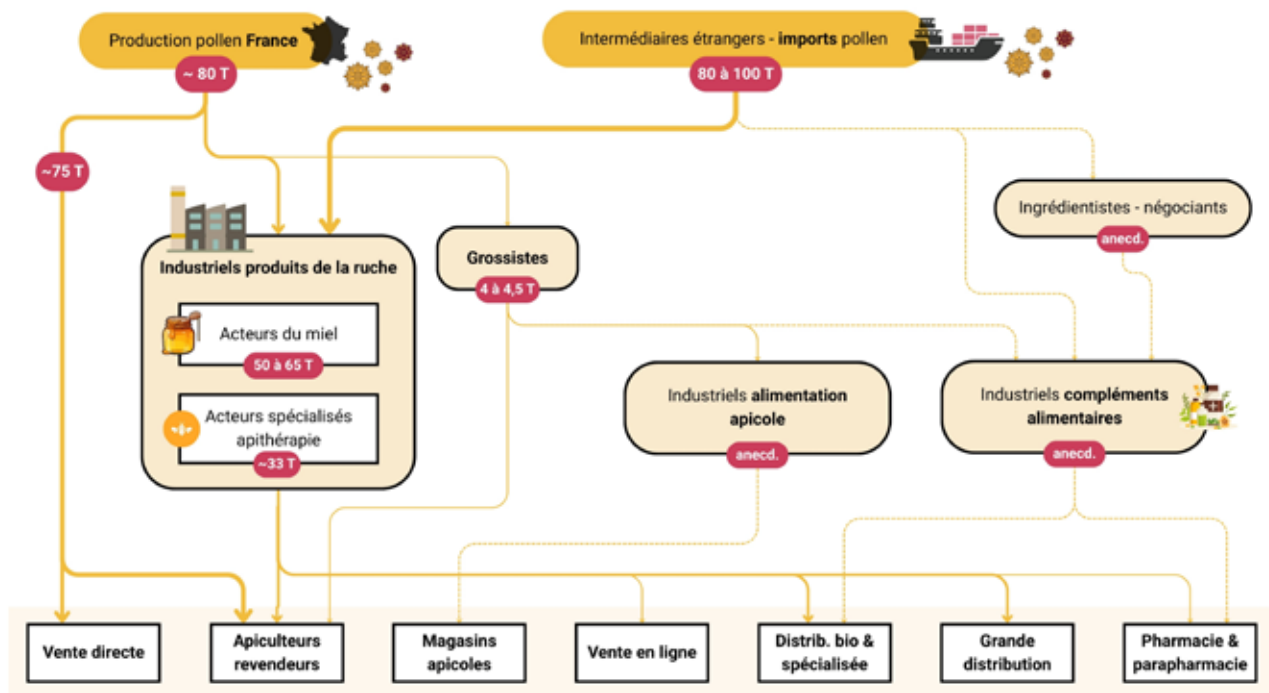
Production pollen France

~ 80 T

Intermédiaires étrangers - imports pollen

80 à 100 T

~75 T

Ingrédientistes - négociants

anecd.

Industriels produits de la ruche

Acteurs du miel

50 à 65 T

Acteurs spécialisés apithérapie

~33 T

Grossistes

4 à 4,5 T

Industriels alimentation apicole

anecd.

Industriels compléments alimentaires

anecd.

Vente directe

Apiculteurs revendeurs

Magasins apicoles

Vente en ligne

Distrib. bio & spécialisée

Grande distribution

Pharmacie & parapharmacie